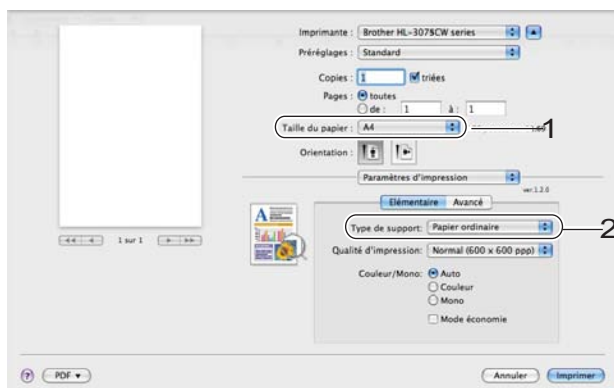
Imprimante : Brother HL-3075CW series
Préréglages : Standard
Copies : 1 triées
Pages : toutes
de : 1 à : 1
Taille du papier : A4
1
Orientation :
Paramètres d'impression
ver.1.2.0
Élémentaire Avancé
Type de support : Papier ordinaire
2
Qualité d'impression : Normal (600 x 600 ppp)
Couleur/Mono : Auto
Couleur
Mono
Mode économie
1 sur 1
PDF
Annuler Imprimer